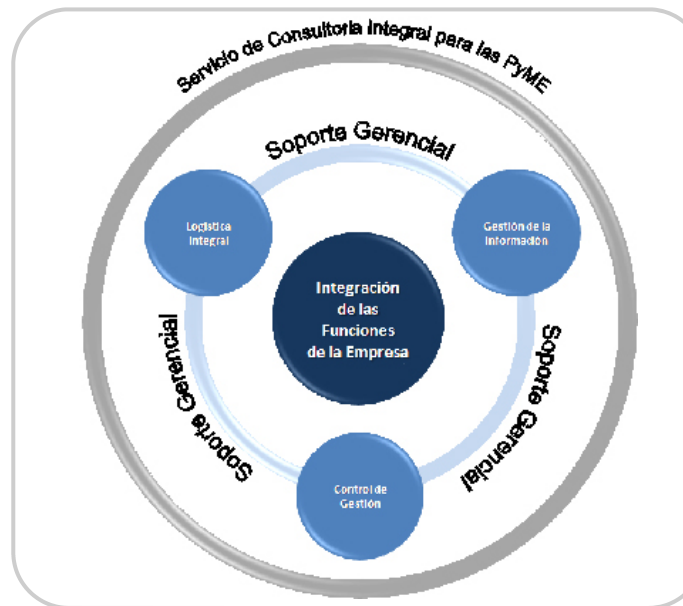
Servicio de Consultoria Integral para las PyME

Soporte Gerencial

Logística Integral

Gestión de la Información

Integración de las Funciones de la Empresa

Soporte Gerencial

Soporte Gerencial

Control de Gestión